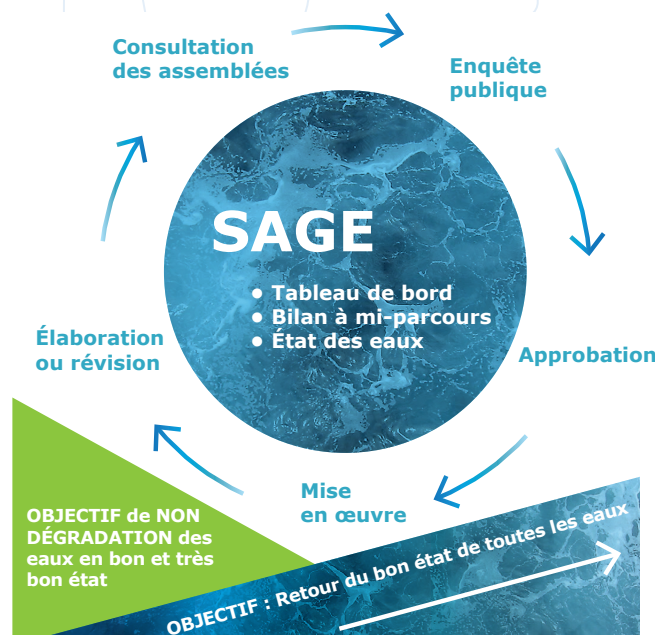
Consultation des assemblées

Enquête publique

SAGE

• Tableau de bord
• Bilan à mi-parcours
• État des eaux

Approbation

Mise en œuvre

Élaboration ou révision

OBJECTIF de NON DÉGRADATION des eaux en bon et très bon état

OBJECTIF : Retour du bon état de toutes les eaux